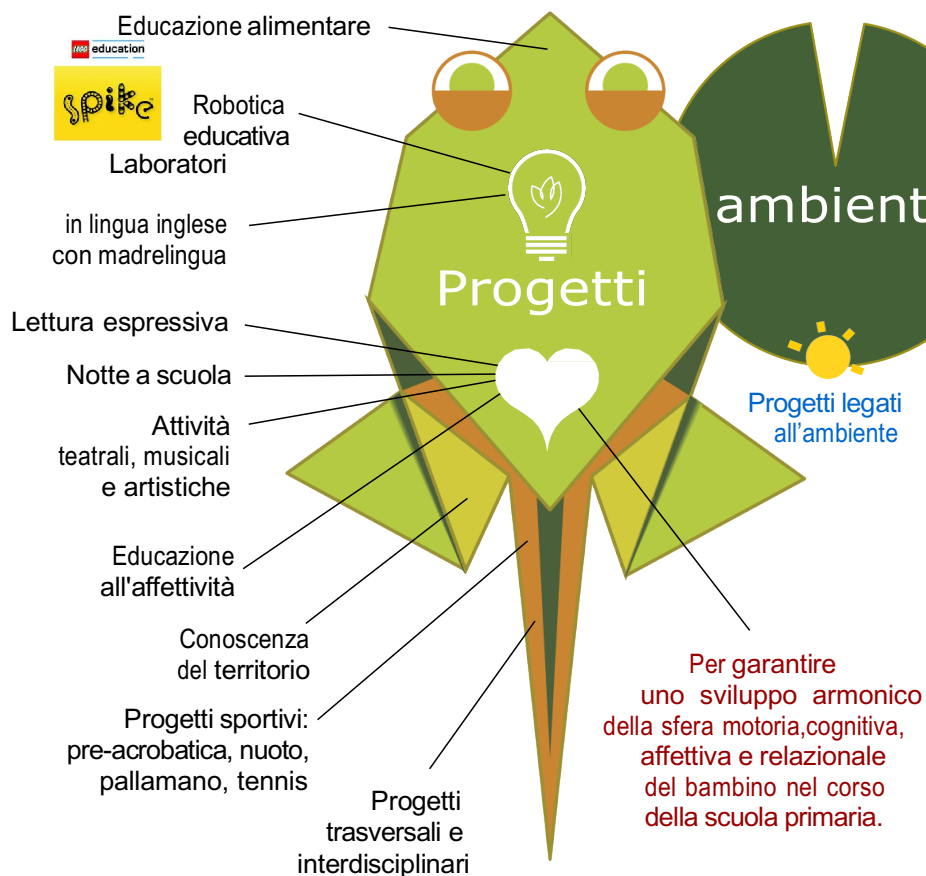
Educazione alimentare

LEGO education

spike

Robotica educativa

Laboratori

in lingua inglese con madrelingua

Progetti

ambient

Lettura espressiva

Notte a scuola

Attività teatrali, musicali e artistiche

Progetti legati all'ambiente

Educazione all'affettività

Conoscenza del territorio

Progetti sportivi: pre-acrobatica, nuoto, pallamano, tennis

Progetti trasversali e interdisciplinari

Per garantire uno sviluppo armonico della sfera motoria,cognitiva, affettiva e relazionale del bambino nel corso della scuola primaria.